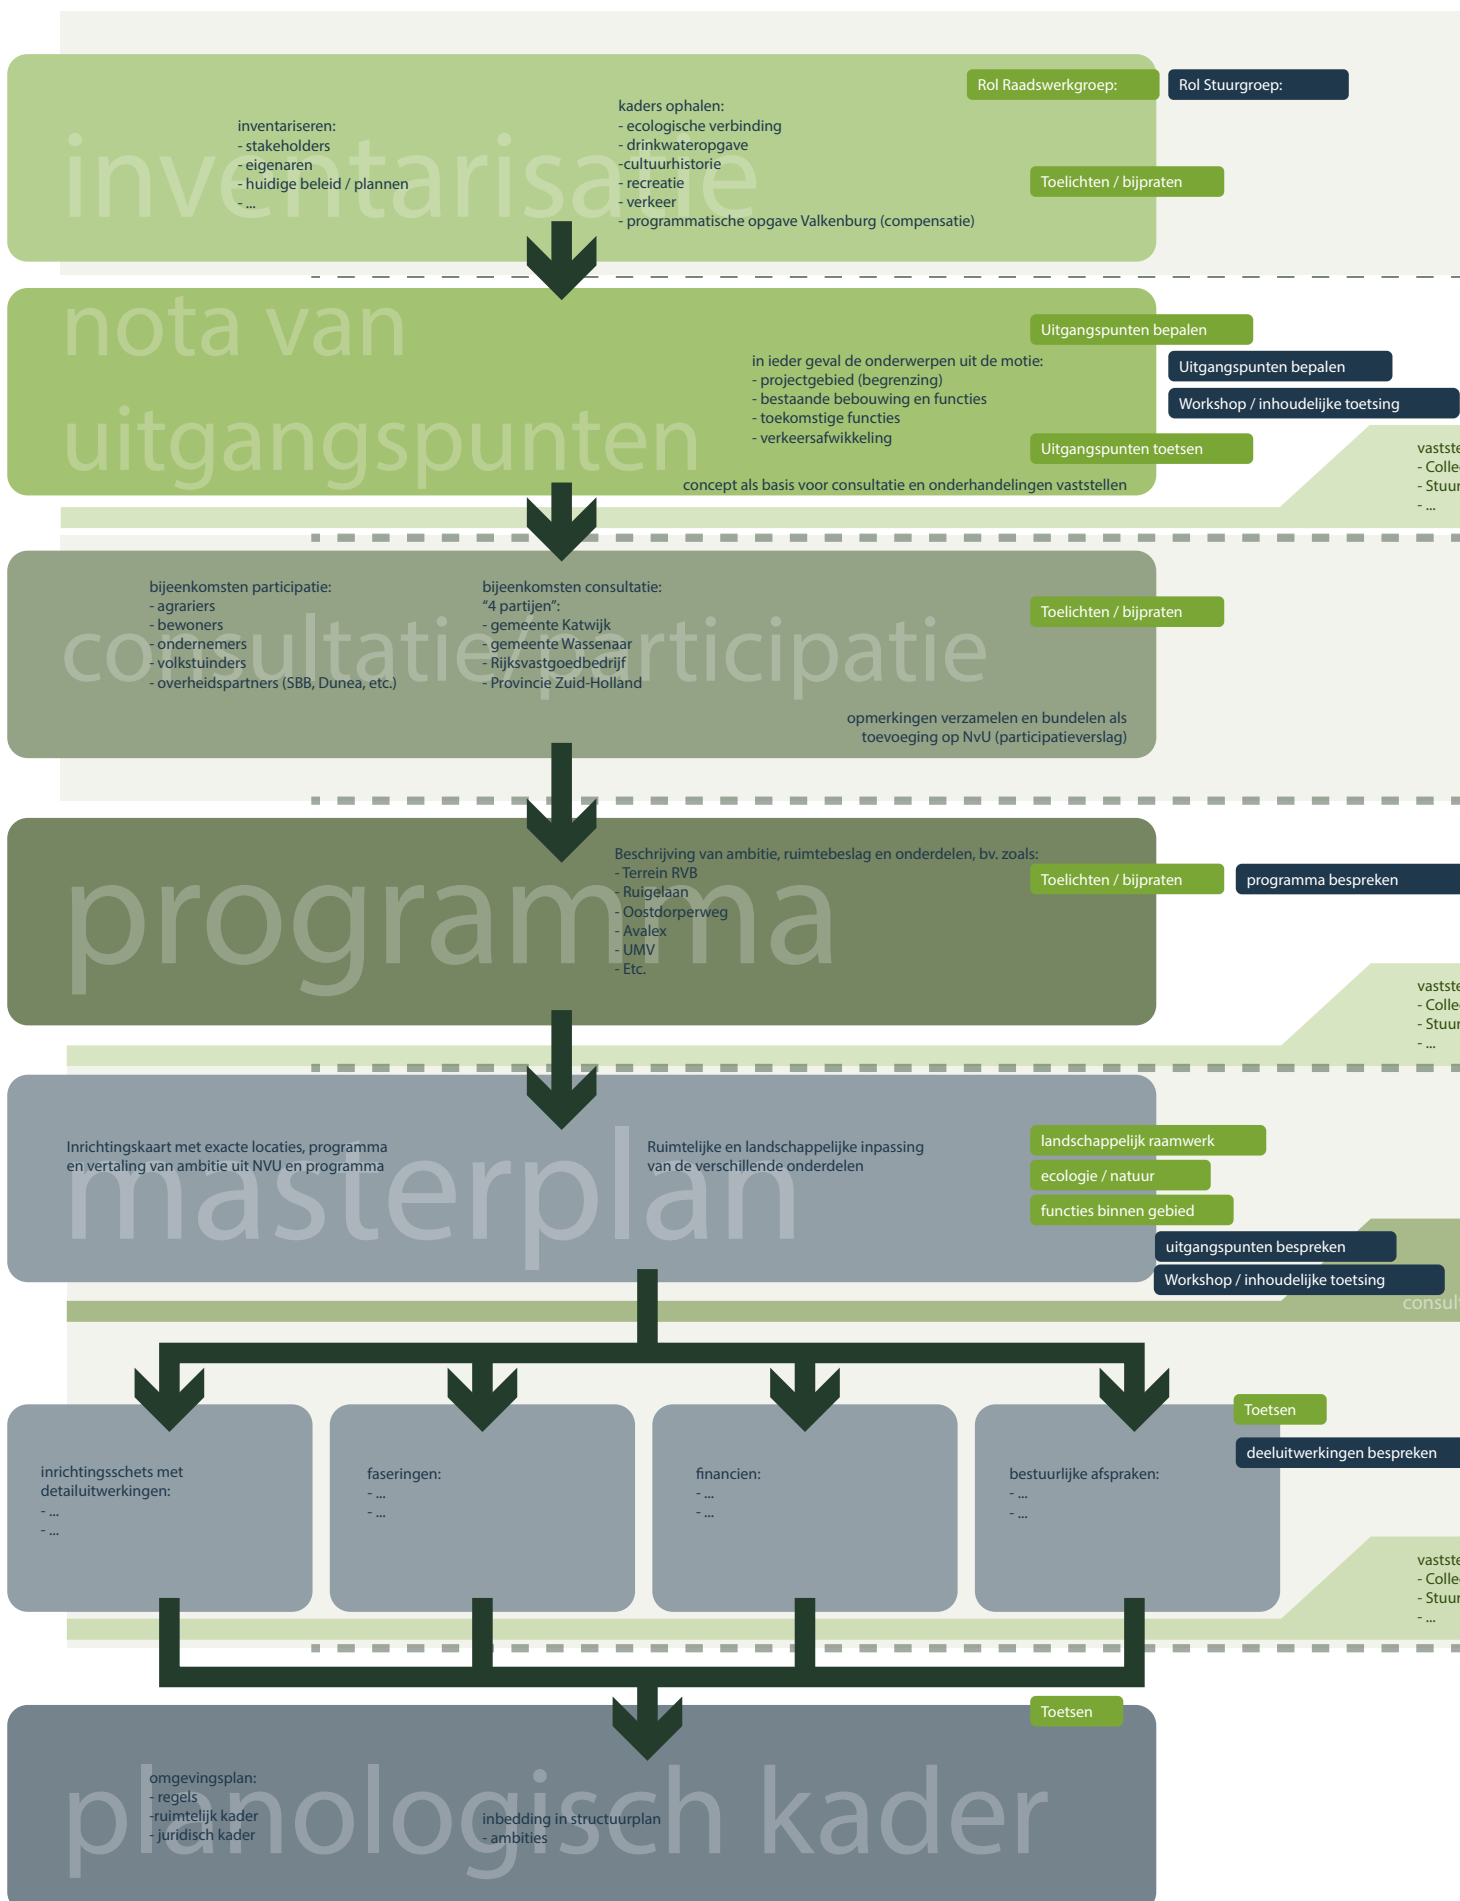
Rol Raadswerkgroep:

Rol Stuurgroep:

inventarisatie

inventariseren:
- stakeholders
- eigenaren
- huidige beleid / plannen
- ...

kaders ophalen:
- ecologische verbinding
- drinkwateropgave
-cultuurhistorie
- recreatie
- verkeer
- programmatische opgave Valkenburg (compensatie)

Toelichten / bijpraten

nota van uitgangspunten

Uitgangspunten bepalen

in ieder geval de onderwerpen uit de motie:
- projectgebied (begrenzing)
- bestaande bebouwing en functies
- toekomstige functies
- verkeersafwikkeling

Uitgangspunten bepalen

Workshop / inhoudelijke toetsing

Uitgangspunten toetsen

concept als basis voor consultatie en onderhandelingen vaststellen

vastste
- Colle
- Stuur
- ...

consultatie/participatie

bijeenkomsten participatie:
- agrariers
- bewoners
- ondernemers
- volkstuinders
- overheidspartners (SBB, Dunea, etc.)

bijeenkomsten consultatie:
"4 partijen":
- gemeente Katwijk
- gemeente Wassenaar
- Rijksvastgoedbedrijf
- Provincie Zuid-Holland

Toelichten / bijpraten

opmerkingen verzamelen en bundelen als toevoeging op NvU (participatieverslag)

programma

Beschrijving van ambitie, ruimtebeslag en onderdelen, bv. zoals:
- Terrein RVB
- Ruigelaan
- Oostdorperweg
- Avalex
- UMV
- Etc.

Toelichten / bijpraten

programma bespreken

vastste
- Colle
- Stuur
- ...

masterplan

Inrichtingskaart met exacte locaties, programma en vertaling van ambitie uit NVU en programma

Ruimtelijke en landschappelijke inpassing van de verschillende onderdelen

landschappelijk raamwerk

ecologie / natuur

functies binnen gebied

uitgangspunten bespreken

Workshop / inhoudelijke toetsing

consul

inrichtingsschets met detailuitwerkingen:
- ...
- ...

faseringen:
- ...
- ...

financien:
- ...
- ...

bestuurlijke afspraken:
- ...
- ...

Toetsen

deeluitwerkingen bespreken

vastste
- Colle
- Stuur
- ...

Toetsen

planologisch kader

omgevingsplan:
- regels
-ruimtelijk kader
- juridisch kader

inbedding in structuurplan
- ambities